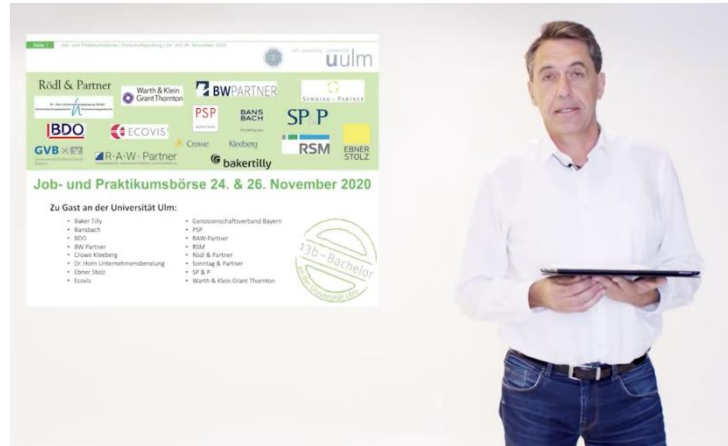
Seite 1 Job- und Praktikumsbörse | Wirtschaftsprüfung | 24. und 26. November 2020

ulm university universität uulm

Rödl & Partner
Warth & Klein Grant Thornton
BW PARTNER
SONNTAG & PARTNER
PSP
BANSBACH
SP P
BDO
ECOVIS
Crowe
Kleeberg
RSM
EBNER STOLZ
GVB
R·A·W·Partner
bakertilly

Job- und Praktikumsbörse 24. & 26. November 2020

Zu Gast an der Universität Ulm:

- Baker Tilly
- Bansbach
- BDO
- BW Partner
- Crowe Kleeberg
- Dr. Horn Unternehmensberatung
- Ebner Stolz
- Ecovis

- Genossenschaftsverband Bayern
- PSP
- RAW Partner
- RSM
- Rödl & Partner
- Sonntag & Partner
- SP & P
- Warth & Klein Grant Thornton

13b-Bachelor